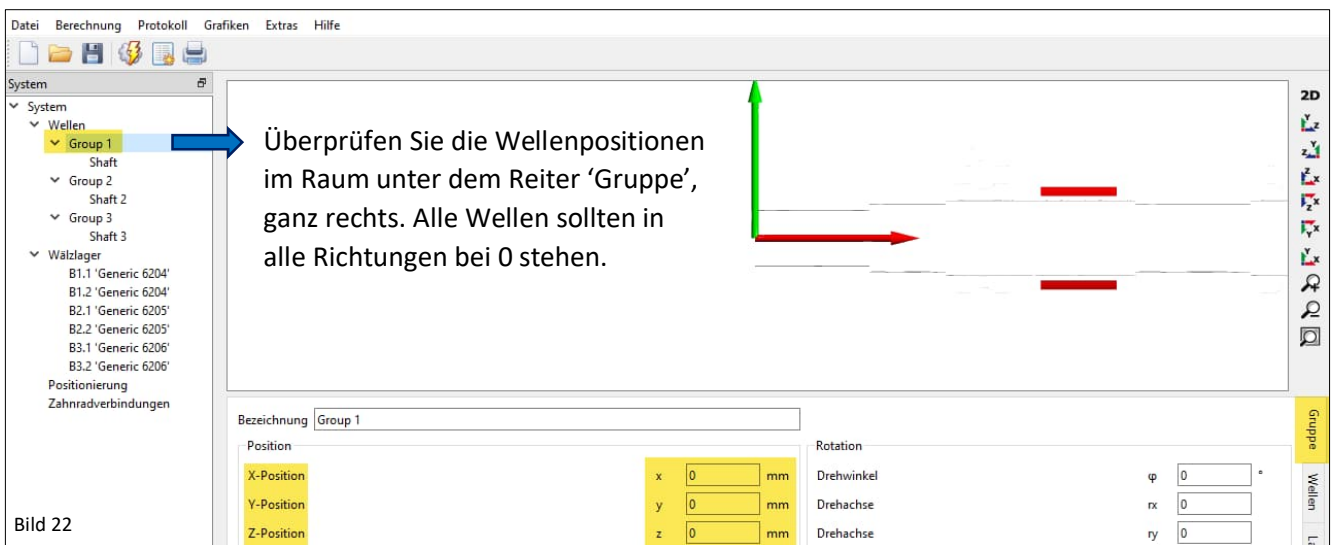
Datei Berechnung Protokoll Grafiken Extras Hilfe

System
System
Wellen
Group 1
Shaft
Group 2
Shaft 2
Group 3
Shaft 3
Wälzlager
B1.1 'Generic 6204'
B1.2 'Generic 6204'
B2.1 'Generic 6205'
B2.2 'Generic 6205'
B3.1 'Generic 6206'
B3.2 'Generic 6206'
Positionierung
Zahnradverbindungen

Überprüfen Sie die Wellenpositionen im Raum unter dem Reiter 'Gruppe', ganz rechts. Alle Wellen sollten in alle Richtungen bei 0 stehen.

2D

Bezeichnung Group 1

Position
X-Position x 0 mm
Y-Position y 0 mm
Z-Position z 0 mm

Rotation
Drehwinkel φ 0 °
Drehachse rx 0
Drehachse ry 0

Gruppe
Wellen
L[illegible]

Bild 22